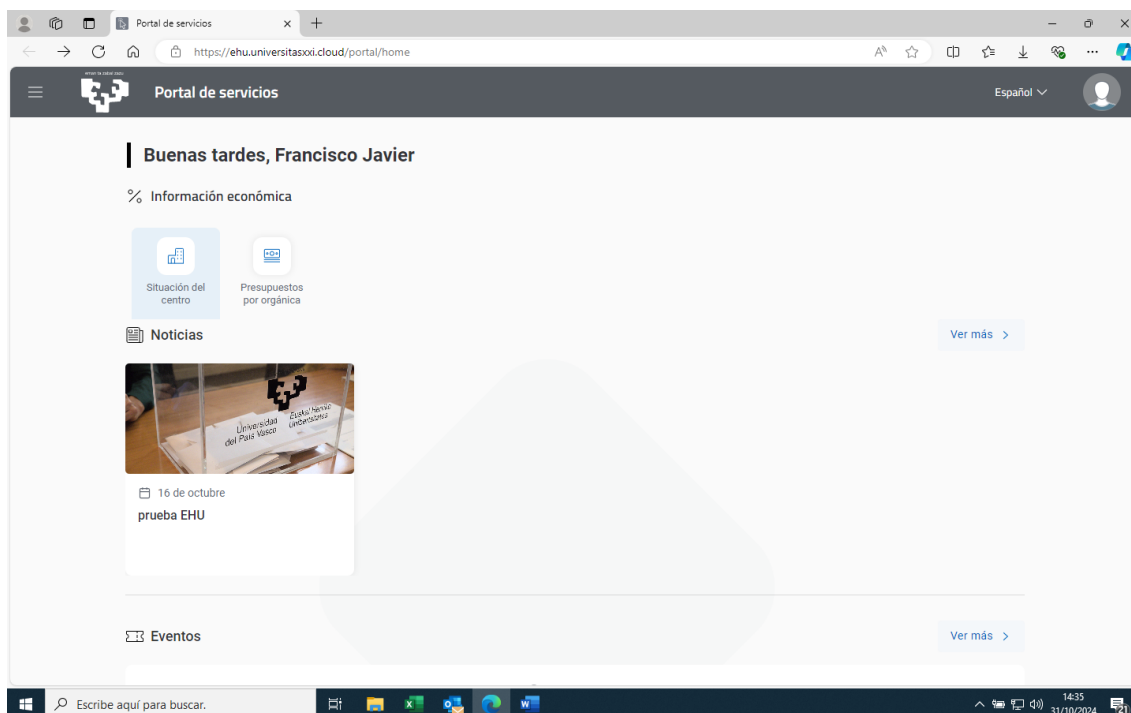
Portal de servicios
https://ehu.universitasxxi.cloud/portal/home

Portal de servicios
Español

Buenas tardes, Francisco Javier

Información económica

Situación del centro

Presupuestos por orgánica

Noticias

Ver más

Universidad del País Vasco
Euskal Herriko Unibertsitatea

16 de octubre

prueba EHU

Eventos

Ver más

Escribe aquí para buscar.

14:35
31/10/2024